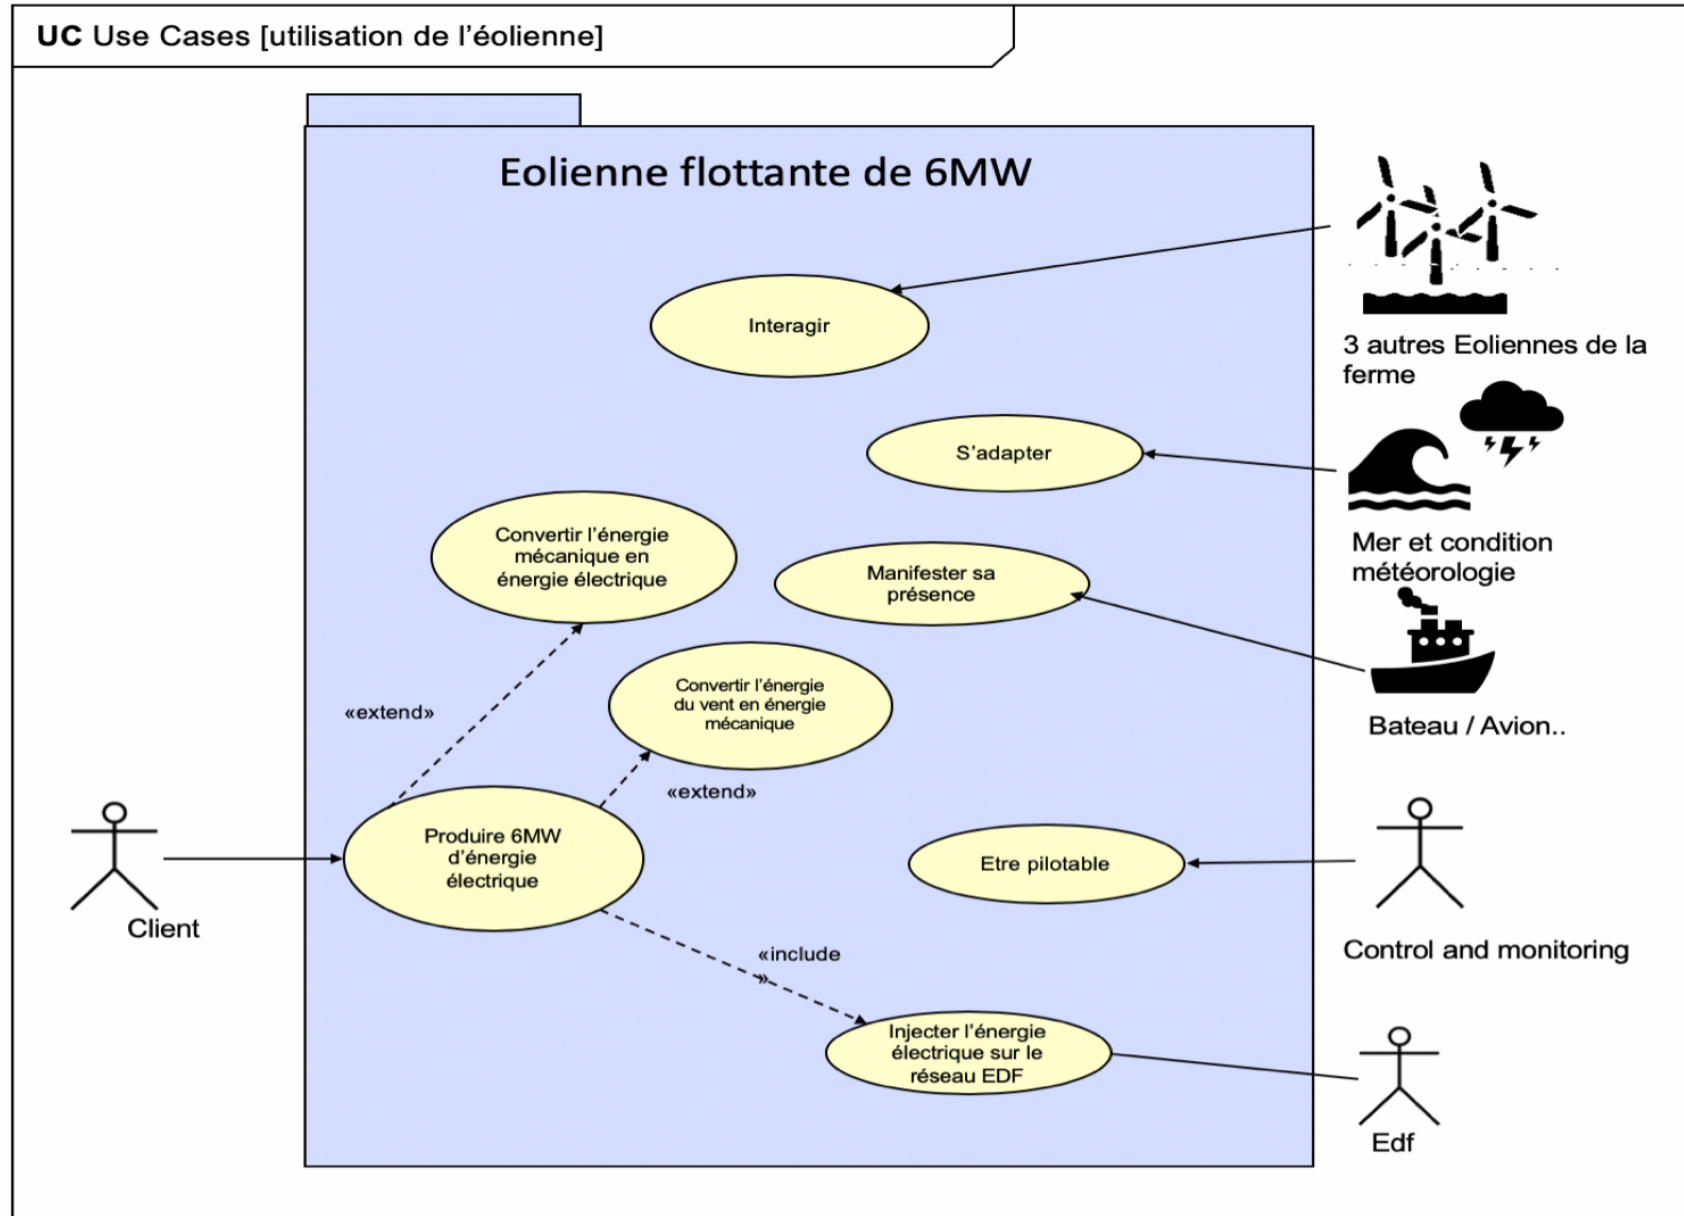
UC Use Cases [utilisation de l'éolienne]

Eolienne flottante de 6MW

Interagir

3 autres Eoliennes de la ferme

S'adapter

Mer et condition météorologie

Convertir l'énergie mécanique en énergie électrique

Manifester sa présence

Bateau / Avion..

«extend»

Convertir l'énergie du vent en énergie mécanique

«extend»

Client

Produire 6MW d'énergie électrique

Etre pilotable

Control and monitoring

«include »

Injecter l'énergie électrique sur le réseau EDF

Edf